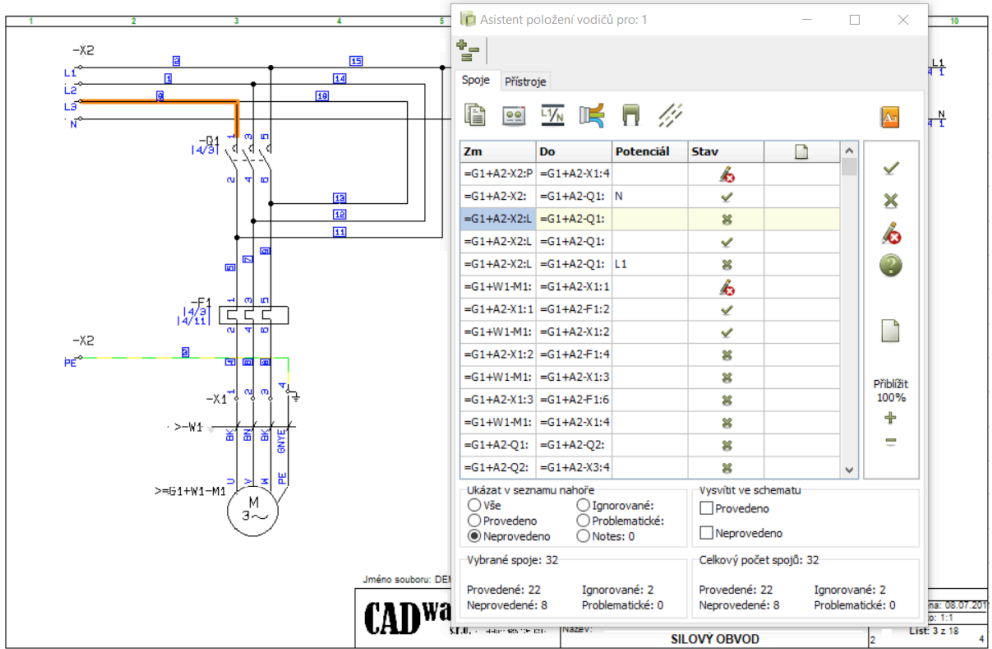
1 2 3 4 5 10

Asistent položení vodičů pro: 1

Spoje Přístroje

| Zm | Do | Potenciál | Stav | |
|---|---|---|---|---|
| =G1+A2-X2:P | =G1+A2-X1:4 | | | |
| =G1+A2-X2: | =G1+A2-Q1: | N | | |
| =G1+A2-X2:L | =G1+A2-Q1: | | | |
| =G1+A2-X2:L | =G1+A2-Q1: | | | |
| =G1+A2-X2:L | =G1+A2-Q1: | L1 | | |
| =G1+W1-M1: | =G1+A2-X1:1 | | | |
| =G1+A2-X1:1 | =G1+A2-F1:2 | | | |
| =G1+W1-M1: | =G1+A2-X1:2 | | | |
| =G1+A2-X1:2 | =G1+A2-F1:4 | | | |
| =G1+W1-M1: | =G1+A2-X1:3 | | | |
| =G1+A2-X1:3 | =G1+A2-F1:6 | | | |
| =G1+W1-M1: | =G1+A2-X1:4 | | | |
| =G1+A2-Q1: | =G1+A2-Q2: | | | |
| =G1+A2-Q2: | =G1+A2-X3:4 | | | |

Přiblížit
100%
+
−

Ukázat v seznamu nahoře
Vše
Provedeno
Neprovedeno
Ignorované:
Problematické:
Notes: 0

Vysvítit ve schematu
Provedeno
Neprovedeno

Vybrané spoje: 32
Provedené: 22
Neprovedené: 8
Ignorované: 2
Problematické: 0

Celkový počet spojů: 32
Provedené: 22
Neprovedené: 8
Ignorované: 2
Problematické: 0

-X2
L1
L2
L3
N
2
1
3
15
14
16
-Q1
|4/3
1 2 3 4 5 6
13
12
11
5
6
-F1
|4/3
|4/11
1 2 3 4 5 6
-X2
PE
2
-X1
1 2 3 4
>-W1
BK BN BK GNYE
U V W PE
>=G1+W1-M1
M
3~
L1
4 1
N
4 1

Jméno souboru: DE
CADwa
s.r.o.
Název:
SILOVÝ OBVOD
ma: 08.07.201
o: 1:1
List: 3 z 18
2
4